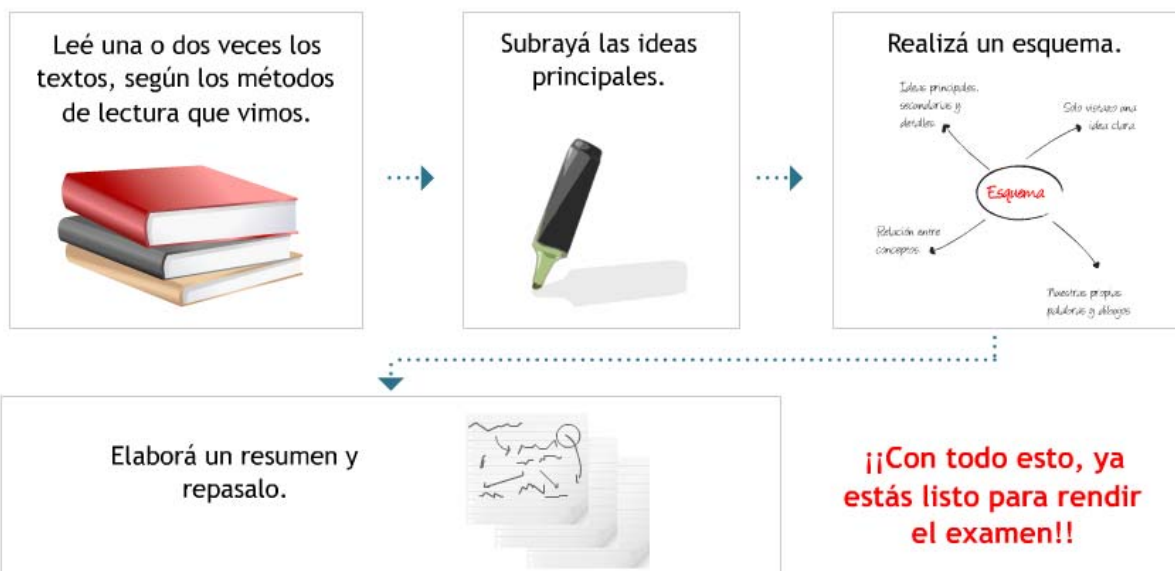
Leé una o dos veces los textos, según los métodos de lectura que vimos.

Subrayá las ideas principales.

Realizá un esquema.

Ideas principales, secundarias y detalles

Solo vistazo una idea clara

Esquema

Relación entre conceptos

Nuestras propias palabras y dibujos

Elaborá un resumen y repasalo.

¡¡Con todo esto, ya estás listo para rendir el examen!!